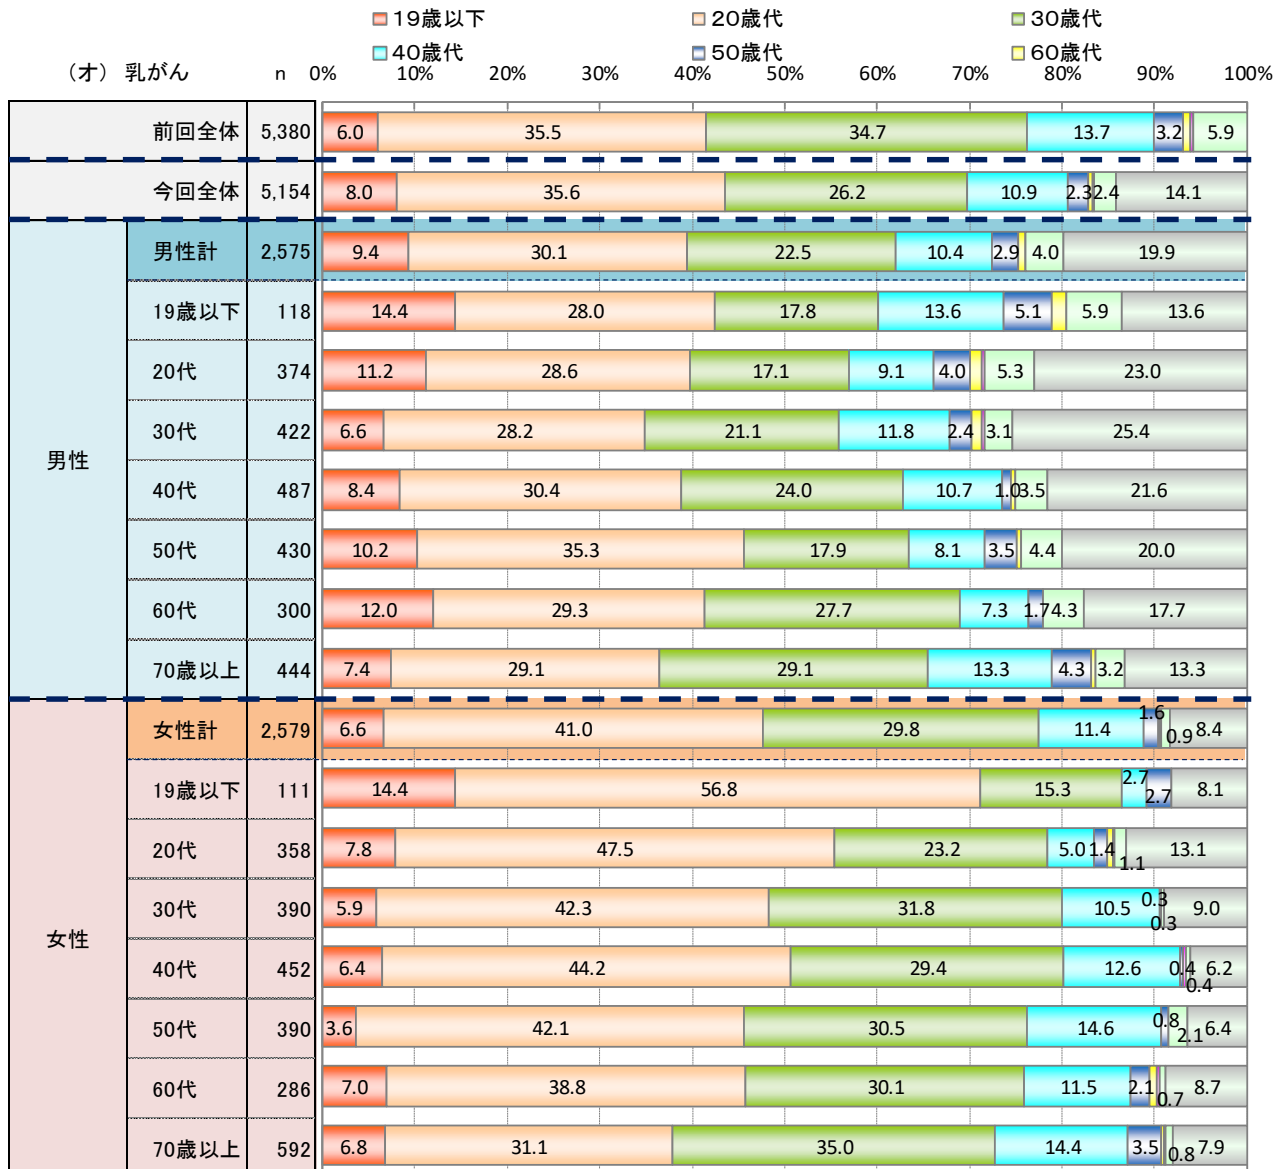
19歳以下
20歳代
30歳代
40歳代
50歳代
60歳代

（オ） 乳がん

| | | n | |
|---|---|---|---|
| 前回全体 | | 5,380 | 6.0 35.5 34.7 13.7 3.2 5.9 |
| 今回全体 | | 5,154 | 8.0 35.6 26.2 10.9 2.3 2.4 14.1 |
| 男性 | 男性計 | 2,575 | 9.4 30.1 22.5 10.4 2.9 4.0 19.9 |
| | 19歳以下 | 118 | 14.4 28.0 17.8 13.6 5.1 5.9 13.6 |
| | 20代 | 374 | 11.2 28.6 17.1 9.1 4.0 5.3 23.0 |
| | 30代 | 422 | 6.6 28.2 21.1 11.8 2.4 3.1 25.4 |
| | 40代 | 487 | 8.4 30.4 24.0 10.7 1.0 3.5 21.6 |
| | 50代 | 430 | 10.2 35.3 17.9 8.1 3.5 4.4 20.0 |
| | 60代 | 300 | 12.0 29.3 27.7 7.3 1.7 4.3 17.7 |
| | 70歳以上 | 444 | 7.4 29.1 29.1 13.3 4.3 3.2 13.3 |
| 女性 | 女性計 | 2,579 | 6.6 41.0 29.8 11.4 1.6 0.9 8.4 |
| | 19歳以下 | 111 | 14.4 56.8 15.3 2.7 2.7 8.1 |
| | 20代 | 358 | 7.8 47.5 23.2 5.0 1.4 1.1 13.1 |
| | 30代 | 390 | 5.9 42.3 31.8 10.5 0.3 0.3 9.0 |
| | 40代 | 452 | 6.4 44.2 29.4 12.6 0.4 0.4 6.2 |
| | 50代 | 390 | 3.6 42.1 30.5 14.6 0.8 2.1 6.4 |
| | 60代 | 286 | 7.0 38.8 30.1 11.5 2.1 0.7 8.7 |
| | 70歳以上 | 592 | 6.8 31.1 35.0 14.4 3.5 0.8 7.9 |

0% 10% 20% 30% 40% 50% 60% 70% 80% 90% 100%